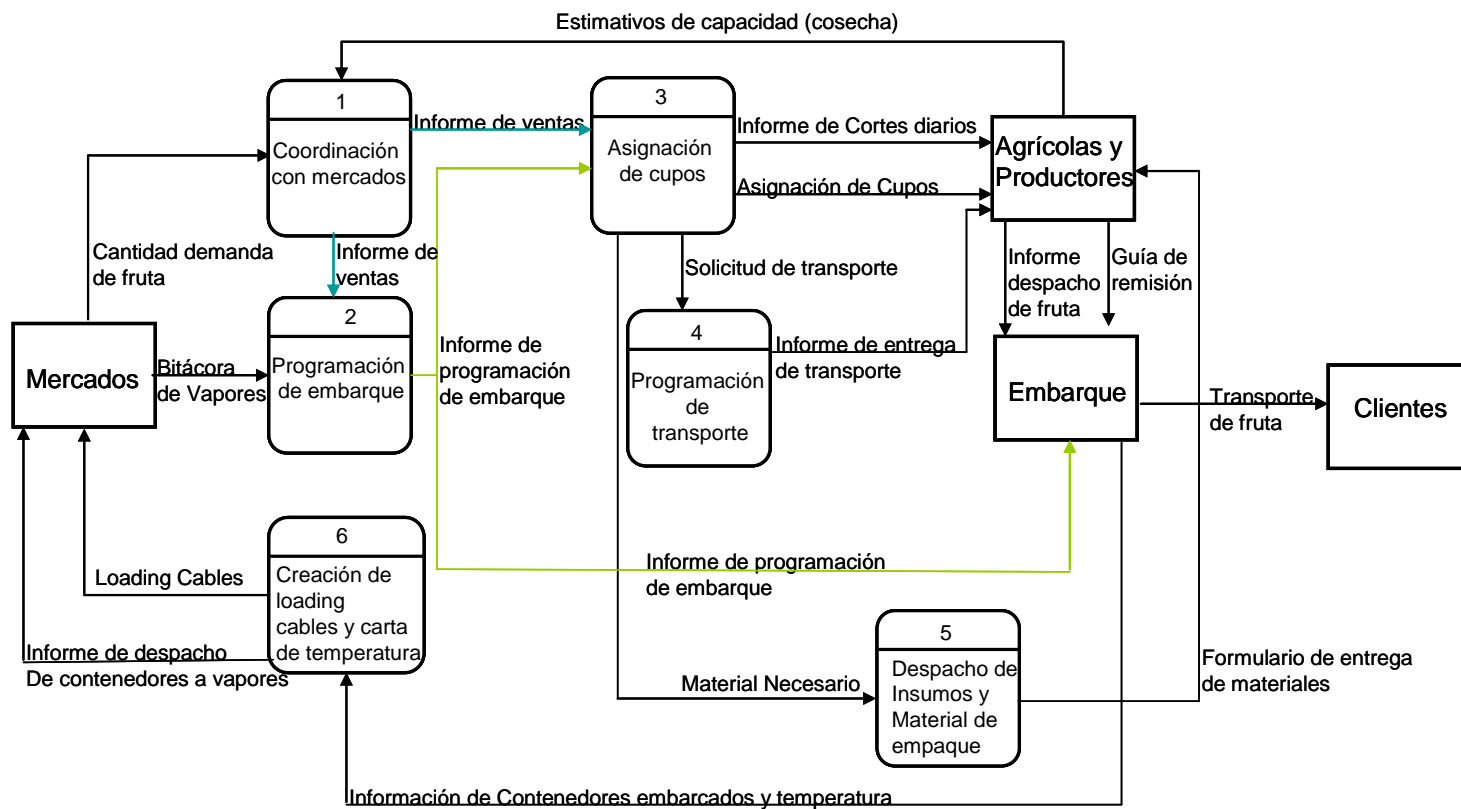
Estimativos de capacidad (cosecha)

1
Coordinación con mercados

Informe de ventas

3
Asignación de cupos

Informe de Cortes diarios

Agrícolas y Productores

Asignación de Cupos

Cantidad demanda de fruta

Informe de ventas

Solicitud de transporte

Informe despacho de fruta

Guía de remisión

2
Programación de embarque

Mercados

Bitácora de Vapores

Informe de programación de embarque

4
Programación de transporte

Informe de entrega de transporte

Embarque

Transporte de fruta

Clientes

6
Creación de loading cables y carta de temperatura

Loading Cables

Informe de programación de embarque

Informe de despacho De contenedores a vapores

5
Despacho de Insumos y Material de empaque

Formulario de entrega de materiales

Material Necesario

Información de Contenedores embarcados y temperatura